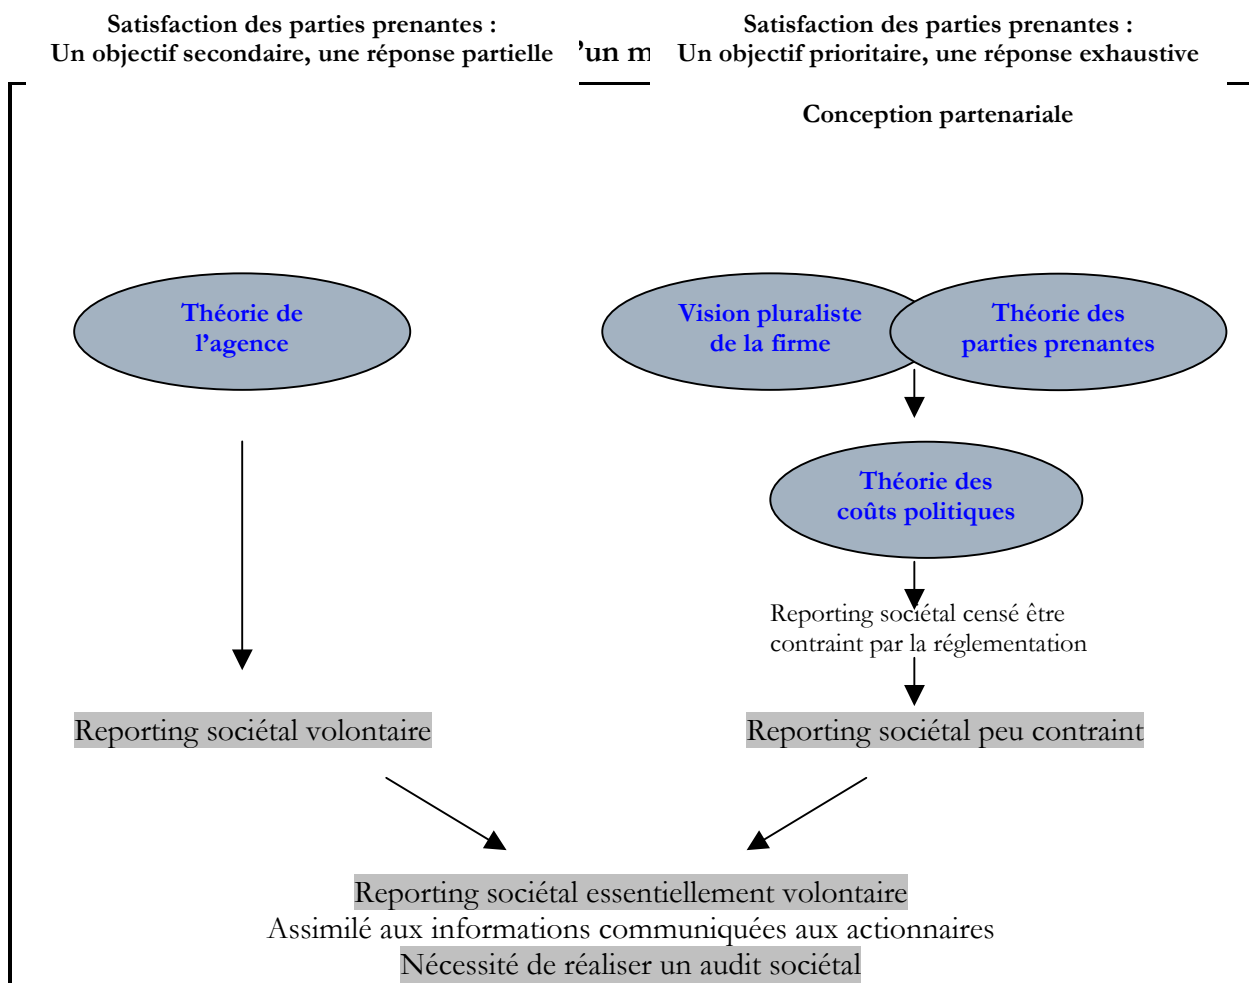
Satisfaction des parties prenantes :
Un objectif secondaire, une réponse partielle

'un m

Satisfaction des parties prenantes :
Un objectif prioritaire, une réponse exhaustive

Conception partenariale

Théorie de l'agence

Vision pluraliste de la firme

Théorie des parties prenantes

Théorie des coûts politiques

Reporting sociétal censé être contraint par la réglementation

Reporting sociétal volontaire

Reporting sociétal peu contraint

Reporting sociétal essentiellement volontaire
Assimilé aux informations communiquées aux actionnaires
Nécessité de réaliser un audit sociétal